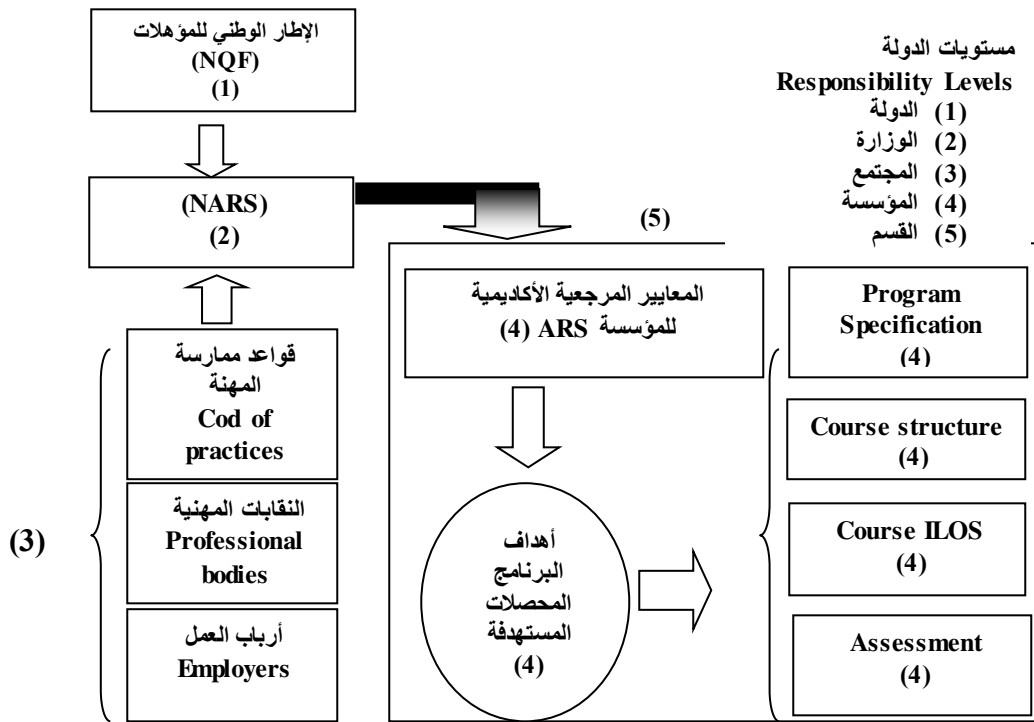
الإطار الوطني للمؤهلات
(NQF)
(1)

مستويات الدولة
Responsibility Levels
(1) الدولة
(2) الوزارة
(3) المجتمع
(4) المؤسسة
(5) القسم

(NARS)
(2)

(5)

المعايير المرجعية الأكاديمية للمؤسسة ARS (4)

Program Specification
(4)

قواعد ممارسة المهنة
Cod of practices

النقابات المهنية
Professional bodies

أرباب العمل
Employers

(3)

أهداف البرنامج المحصلات المستهدفة
(4)

Course structure
(4)

Course ILOS
(4)

Assessment
(4)